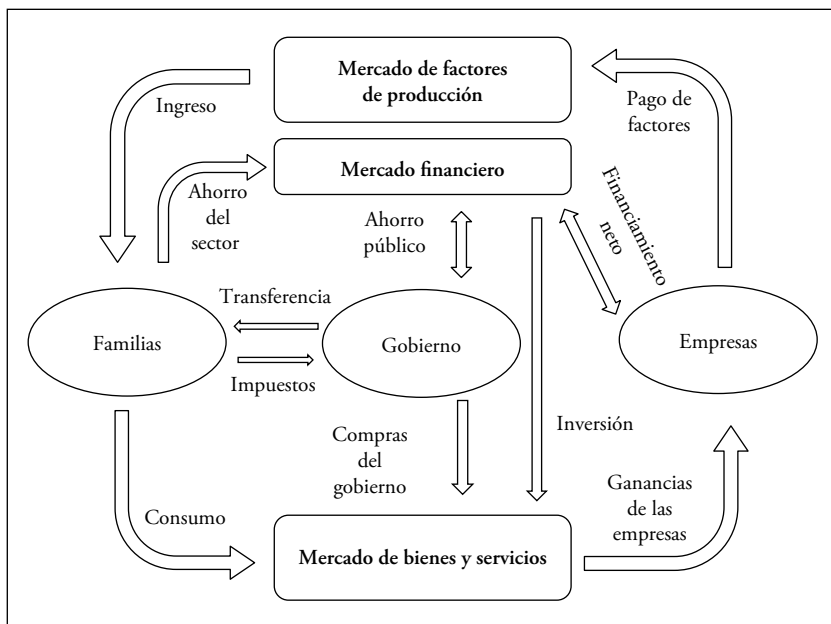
Mercado de factores de producción

Ingreso

Pago de factores

Mercado financiero

Ahorro del sector

Ahorro público

Financiamiento neto

Transferencia

Familias

Gobierno

Empresas

Impuestos

Inversión

Compras del gobierno

Consumo

Ganancias de las empresas

Mercado de bienes y servicios